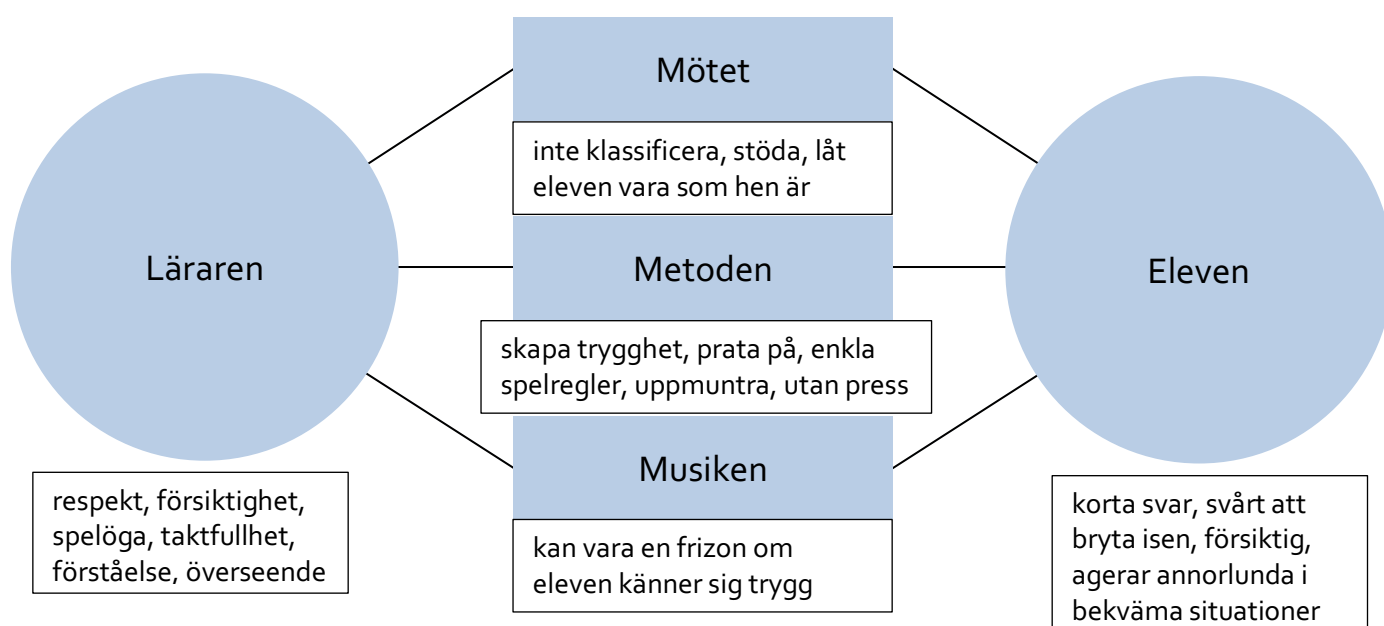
Mötet

inte klassificera, stöda, låt eleven vara som hen är

Läraren

Metoden

Eleven

skapa trygghet, prata på, enkla spelregler, uppmuntra, utan press

Musiken

respekt, försiktighet, spelöga, taktfullhet, förståelse, överseende

kan vara en frizon om eleven känner sig trygg

korta svar, svårt att bryta isen, försiktig, agerar annorlunda i bekväma situationer